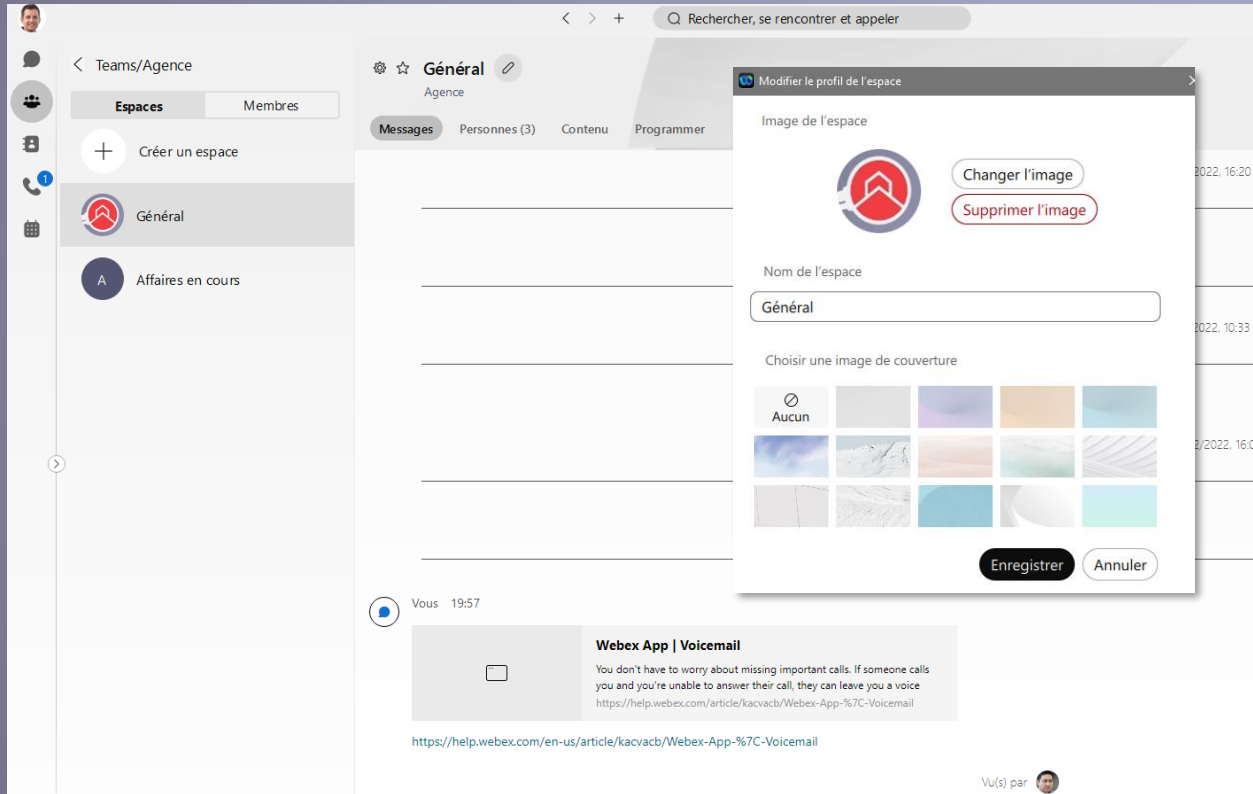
Rechercher, se rencontrer et appeler

1

Teams/Agence

Espaces | Membres

Créer un espace

Général

A Affaires en cours

Général

Agence

Messages | Personnes (3) | Contenu | Programmer

2022, 16:20

2022, 10:33

2/2022, 16:0

Modifier le profil de l'espace

Image de l'espace

Changer l'image

Supprimer l'image

Nom de l'espace

Général

Choisir une image de couverture

Aucun

Enregistrer | Annuler

Vous 19:57

Webex App | Voicemail

You don't have to worry about missing important calls. If someone calls you and you're unable to answer their call, they can leave you a voice

https://help.webex.com/article/kacvacb/Webex-App-%7C-Voicemail

https://help.webex.com/en-us/article/kacvacb/Webex-App-%7C-Voicemail

Vu(s) par